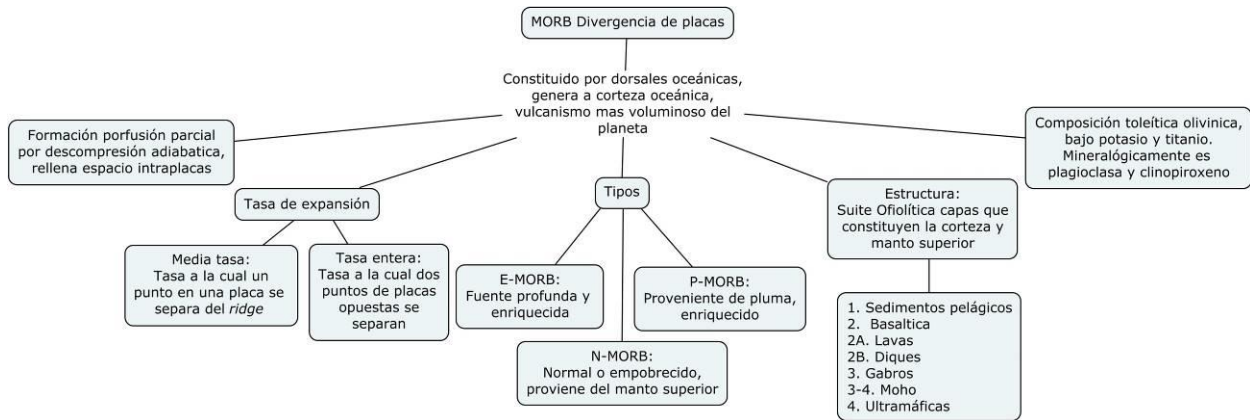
MORB Divergencia de placas

Constituido por dorsales oceánicas, genera a corteza oceánica, vulcanismo mas voluminoso del planeta

Formación porfusión parcial por descompresión adiabatica, rellena espacio intraplacas

Composición toleítica olivinica, bajo potasio y titanio. Mineralógicamente es plagioclasa y clinopiroxeno

Tasa de expansión

Media tasa: Tasa a la cual un punto en una placa se separa del ridge

Tasa entera: Tasa a la cual dos puntos de placas opuestas se separan

Tipos

E-MORB: Fuente profunda y enriquecida

P-MORB: Proveniente de pluma, enriquecido

N-MORB: Normal o empobrecido, proviene del manto superior

Estructura: Suite Ofiolítica capas que constituyen la corteza y manto superior

1. Sedimentos pelágicos
2. Basaltica
2A. Lavas
2B. Diques
3. Gabros
3-4. Moho
4. Ultramáficas